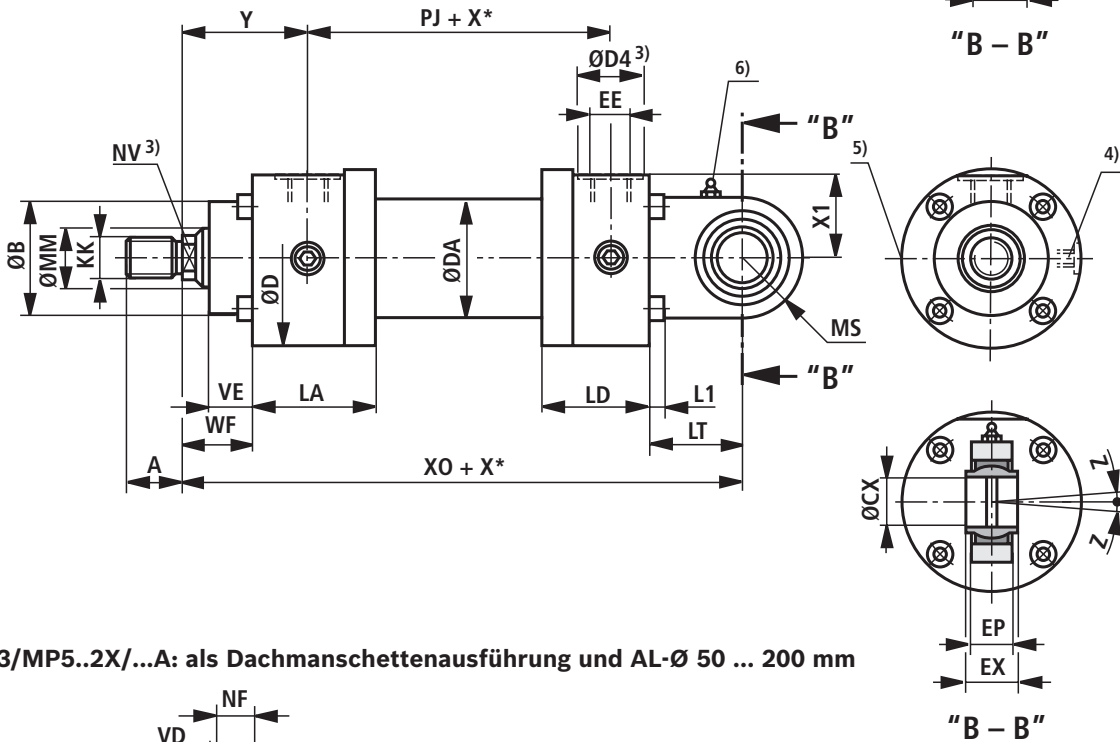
"B – B"

Y

PJ + X*

ØD4 3)

EE

6)

"B"

5)

4)

NV 3)

ØB

ØMM

KK

ØD

ØDA

X1

MS

"B"

VE

LA

LD

L1

WF

LT

A

XO + X*

ØCX

Z

Z

EP

EX

"B – B"

3/MP5..2X/...A: als Dachmanschettenausführung und AL-Ø 50 ... 200 mm

NF

VD